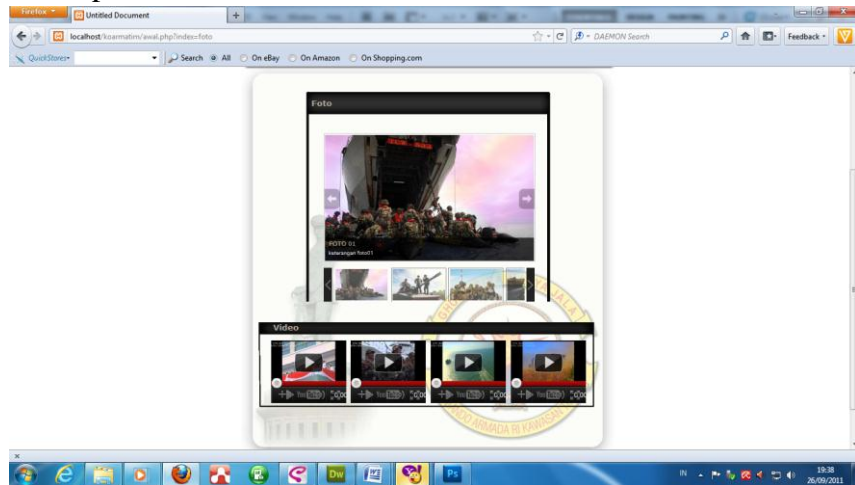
Firefox

Untitled Document

+

localhost/koarmatim/awal.php?index=foto

DAEMON Search

Feedback

QuickStores

Search All On eBay On Amazon On Shopping.com

Foto

FOTO 01
keterangan foto01

Video

IN

19:38
26/09/2011